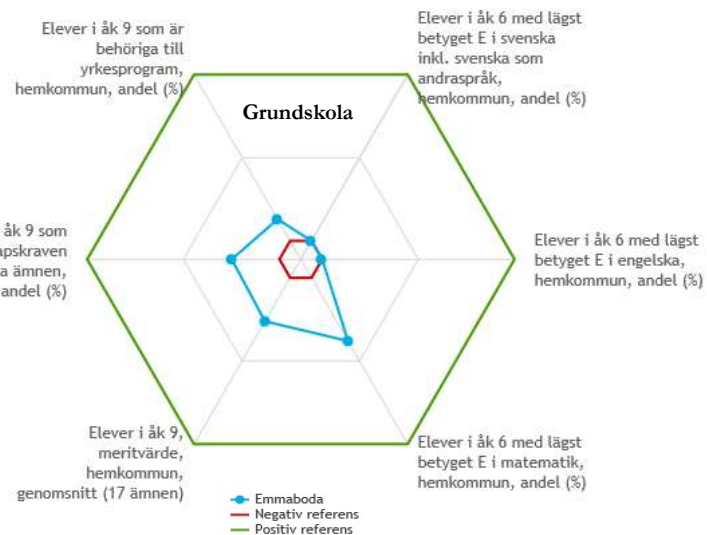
Elever i åk 9 som är behöriga till yrkesprogram, hemkommun, andel (%)

Grundskola

Elever i åk 6 med lägst betyget E i svenska inkl. svenska som andraspråk, hemkommun, andel (%)

åk 9 som apskraven a ämnen, andel (%)

Elever i åk 6 med lägst betyget E i engelska, hemkommun, andel (%)

Elever i åk 9, meritvärde, hemkommun, genomsnitt (17 ämnen)

Elever i åk 6 med lägst betyget E i matematik, hemkommun, andel (%)

Emmaboda
Negativ referens
Positiv referens